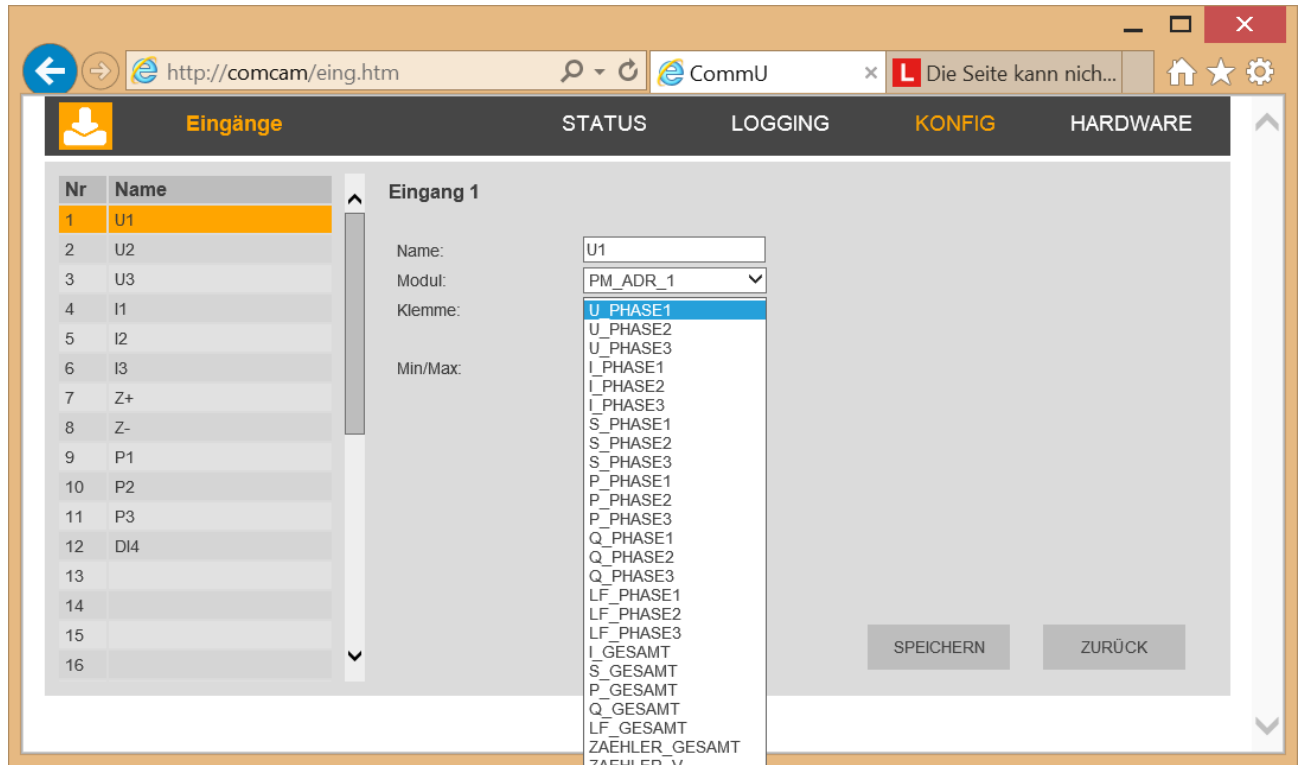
http://comcam/eing.htm

CommU

Die Seite kann nich...

Eingänge

STATUS

LOGGING

KONFIG

HARDWARE

| Nr | Name |
|---|---|
| 1 | U1 |
| 2 | U2 |
| 3 | U3 |
| 4 | I1 |
| 5 | I2 |
| 6 | I3 |
| 7 | Z+ |
| 8 | Z- |
| 9 | P1 |
| 10 | P2 |
| 11 | P3 |
| 12 | DI4 |
| 13 | |
| 14 | |
| 15 | |
| 16 | |

Eingang 1

Name: U1

Modul: PM_ADR_1

Klemme:

Min/Max:

U_PHASE1
U_PHASE2
U_PHASE3
I_PHASE1
I_PHASE2
I_PHASE3
S_PHASE1
S_PHASE2
S_PHASE3
P_PHASE1
P_PHASE2
P_PHASE3
Q_PHASE1
Q_PHASE2
Q_PHASE3
LF_PHASE1
LF_PHASE2
LF_PHASE3
I_GESAMT
S_GESAMT
P_GESAMT
Q_GESAMT
LF_GESAMT
ZAEHLER_GESAMT
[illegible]

SPEICHERN

ZURÜCK